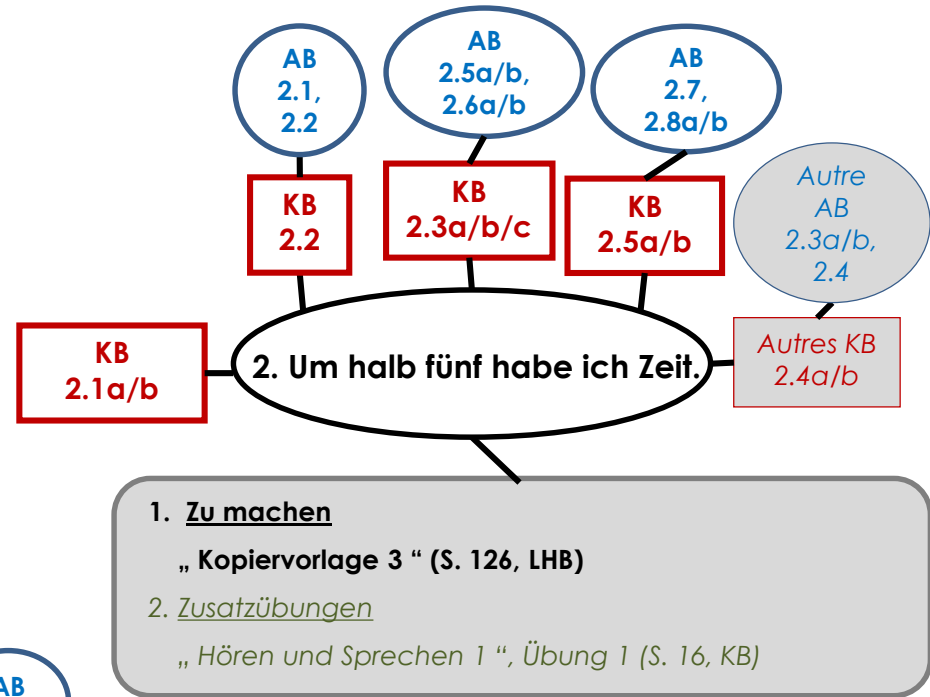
AB
2.1,
2.2

AB
2.5a/b,
2.6a/b

AB
2.7,
2.8a/b

KB
2.2

KB
2.3a/b/c

KB
2.5a/b

Autre
AB
2.3a/b,
2.4

KB
2.1a/b

2. Um halb fünf habe ich Zeit.

Autres KB
2.4a/b

1. Zu machen

„ Kopiervorlage 3 " (S. 126, LHB)

2. Zusatzübungen

„ Hören und Sprechen 1 ", Übung 1 (S. 16, KB)

AB